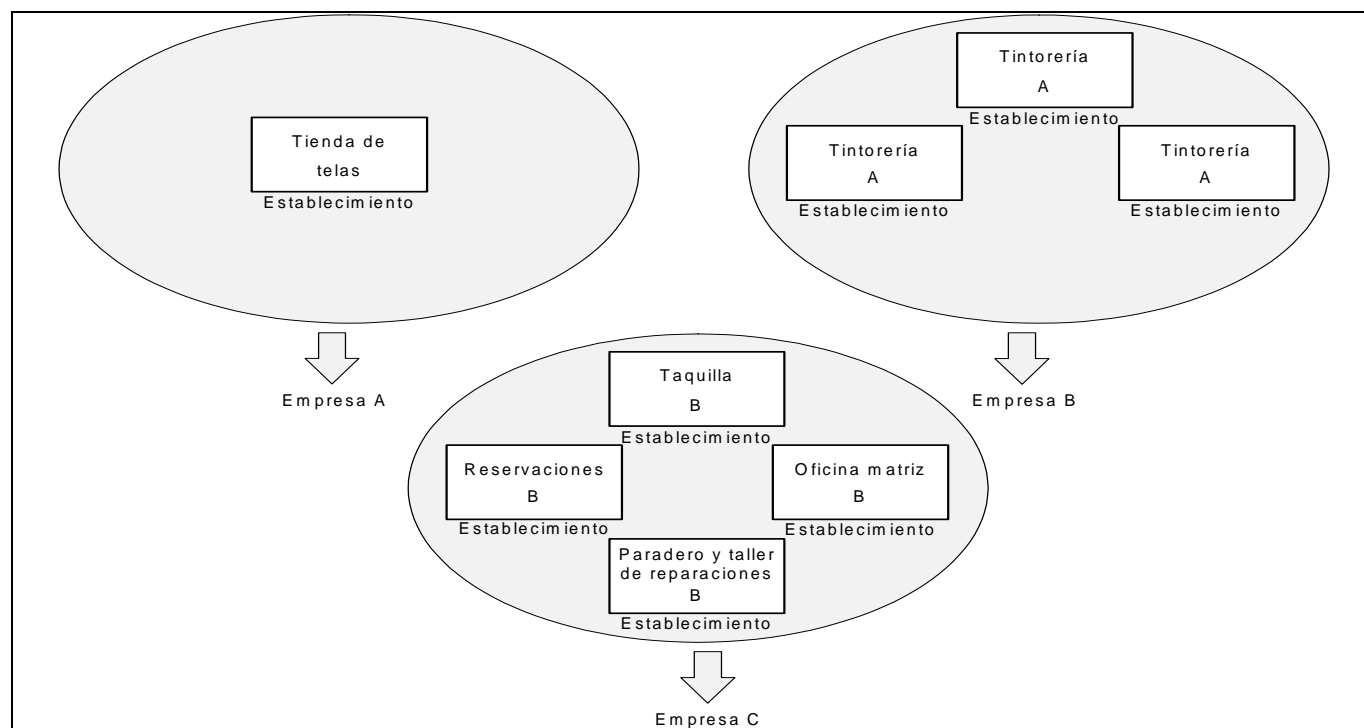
Tienda de telas
Establecimiento

Empresa A

Tintorería
A
Establecimiento

Tintorería
A
Establecimiento

Tintorería
A
Establecimiento

Empresa B

Taquilla
B
Establecimiento

Reservaciones
B
Establecimiento

Oficina matriz
B
Establecimiento

Paradero y taller de reparaciones
B
Establecimiento

Empresa C